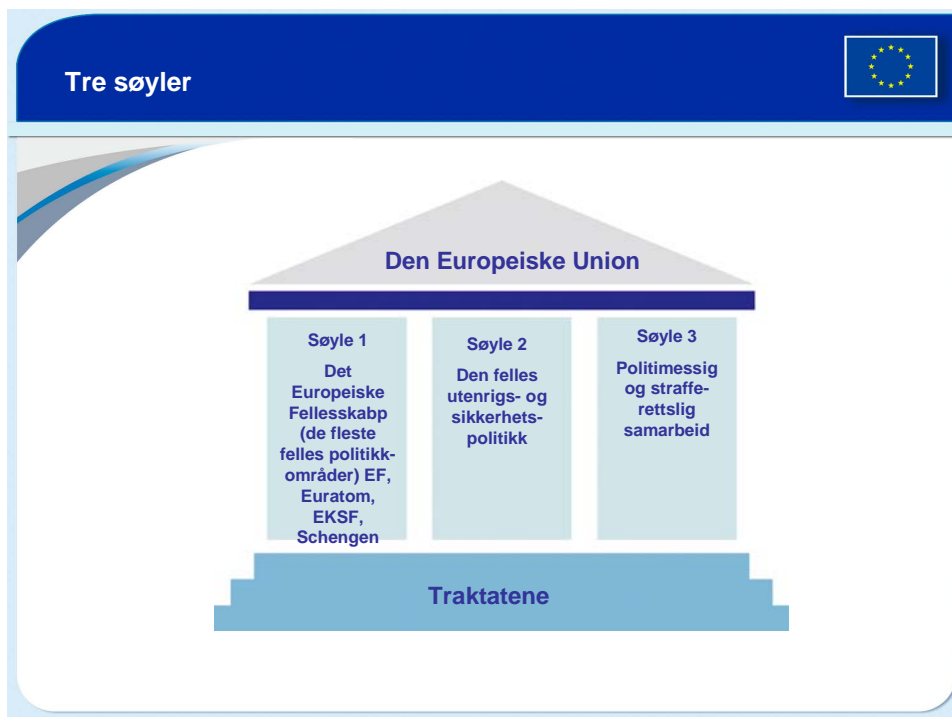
Tre søyler

Den Europeiske Union

Søyle 1

Det Europeiske Fellesskabp (de fleste felles politikkområder) EF, Euratom, EKSF, Schengen

Søyle 2

Den felles utenrigs- og sikkerhetspolitikk

Søyle 3

Politimessig og strafferettslig samarbeid

Traktatene